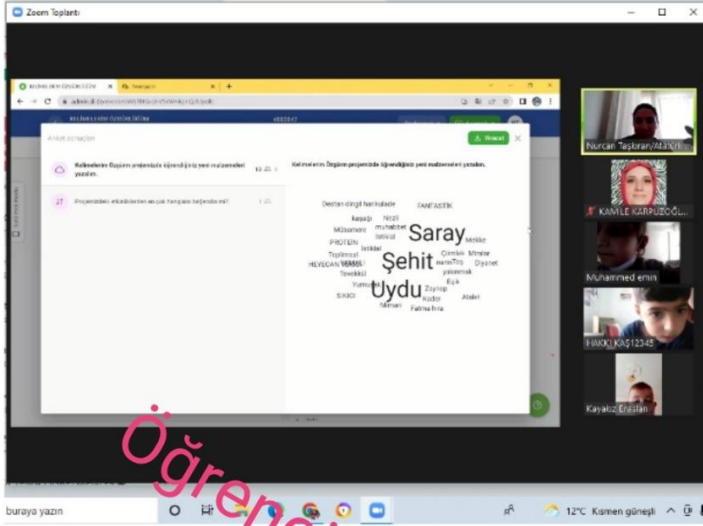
Zoom Toplantı

Anket sonuçları

Kelimelerin Özgüm projesinde öğrendiğiniz yeni malzemeleri yazalım.

Projedeki etkinliklerden en çok hangisini beğendiniz?

Kelimelerin Özgüm projesinde öğrendiğiniz yeni malzemeleri yazalım.

Paylaş

Destan dizgil harikulade FANTASTİK Kaşağı Nizil Müşameni muhabbet istiklal Saray Melike PROTEİN İstiklal Toplumsal Şehit Çimbilr Minike HEYECAN VERİCİ Dİyanet Tevekkül Yumurta Uydu Eşik Zeynep SIKICI Kıdığı Ataler Mimari Fatma İrna

Nurcan Taşbıran/Atakan
KAMİLE KARPUZOĞL
Muhammed emin
HAKKI KAŞ12345
Kayabız Ertuğrul

buraya yazın

12°C Kısmen güneşli

Öğrenci